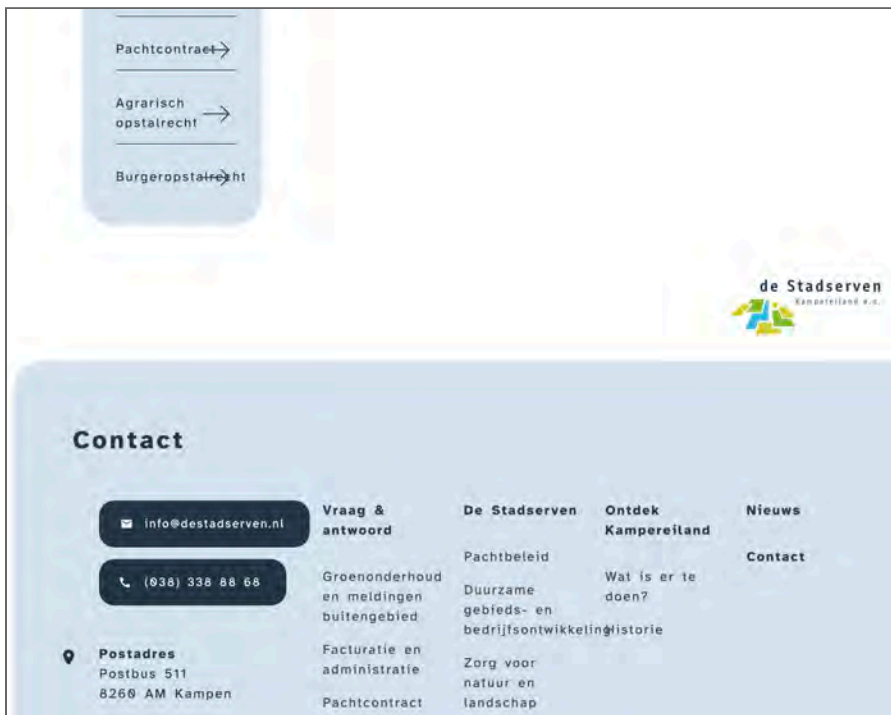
Pachtcontract

Agrarisch opstalrecht

Burgeropstalrecht

de Stadserven
Kampereiland e.o.

Contact

info@destadserven.nl

(038) 338 88 68

Postadres
Postbus 511
8260 AM Kampen

Vraag & antwoord

Groenonderhoud en meldingen buitengebied

Facturatie en administratie

Pachtcontract

De Stadserven

Pachtbeleid

Duurzame gebieds- en bedrijfsontwikkeling

Zorg voor natuur en landschap

Ontdek Kampereiland

Wat is er te doen?

Historie

Nieuws

Contact